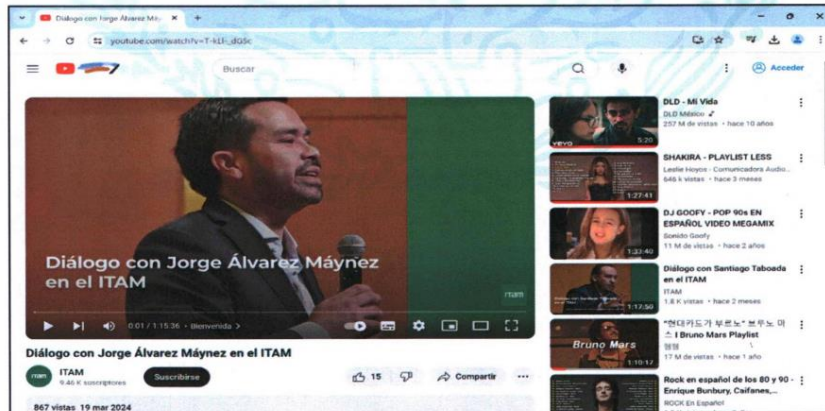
Diálogo con Jorge Álvarez Máy ×

youtube.com/watch?v=T-k1I-_dG5c

Buscar

Acceder

Diálogo con Jorge Álvarez Máynez en el ITAM

itam

0:01 / 1:15:36 • Bienvenida >

Diálogo con Jorge Álvarez Máynez en el ITAM

ITAM
9.46 K suscriptores

Suscribirse

15

Compartir

...

867 vistas 19 mar 2024

DLD - Mi Vida
DLD México
257 M de vistas • hace 10 años
5:20

SHAKIRA - PLAYLIST LESS
Leslie Hoyos - Comunicadora Audio...
546 k vistas • hace 3 meses
1:27:41

DJ GOOFY - POP 90s EN ESPAÑOL VIDEO MEGAMIX
Sonido Goofy
11 M de vistas • hace 2 años
1:32:40

Diálogo con Santiago Taboada en el ITAM
ITAM
1.8 K vistas • hace 2 meses
1:17:50

"현대카드가 부른노" 브루노 마스 I Bruno Mars Playlist
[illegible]
17 M de vistas • hace 1 año
Bruno Mars
1:10:17

Rock en español de los 80 y 90 - Enrique Bunbury, Caifanes,...
ROCK En Español